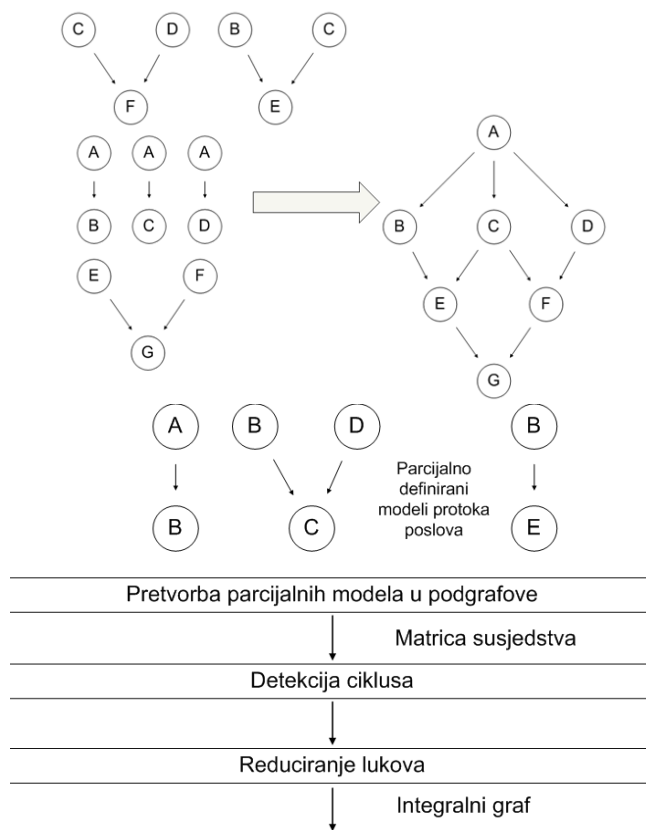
C D B C

F E

A A A

B C D

E F

G

A

B C D

E F

G

A B D B

Parcijalno definirani modeli protoka poslova

B C E

Pretvorba parcijalnih modela u podgrafove

Matrica susjedstva

Detekcija ciklusa

Reduciranje lukova

Integralni graf